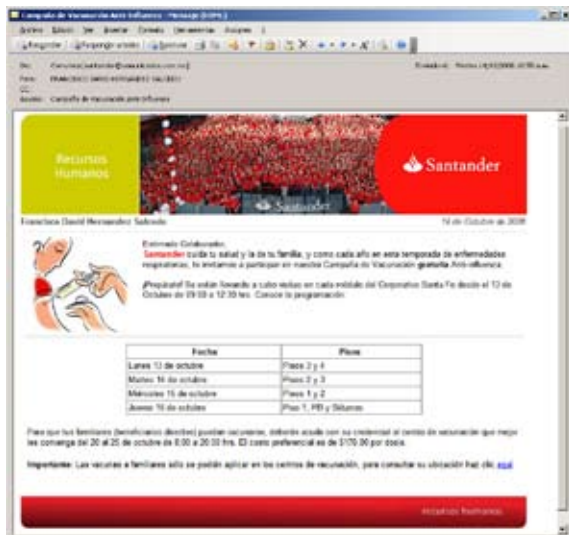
Campaña de Vacunación Anti-Influenza - Mensaje (HTML)

Archivo Edición Ver Insertar Formato Herramientas Acciones ?

Responder Responder a todos Reenviar

De: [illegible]
Para: FRANCISCO DAVID HERNANDEZ SALCEDO
CC:
Asunto: Campaña de vacunación Anti-Influenza

Enviado el: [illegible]

Recursos Humanos

Santander

Francisco David Hernandez Salcedo

10 de Octubre de 2008

Estimado Colaborador,
Santander cuida tu salud y la de tu familia, y como cada año en esta temporada de enfermedades respiratorias, te invitamos a participar en nuestra Campaña de Vacunación gratuita Anti-influenza.

¡Prepárate! Se están llevando a cabo visitas en cada módulo del Corporativo Santa Fe desde el 13 de Octubre de 09:00 a 12:30 hrs. Conoce la programación:

| Fecha | Pisos |
|---|---|
| Lunes 13 de octubre | Pisos 2 y 4 |
| Martes 14 de octubre | Pisos 2 y 3 |
| Miércoles 15 de octubre | Pisos 1 y 2 |
| Jueves 16 de octubre | Piso 1, PB y Sótanos |

Para que tus familiares (beneficiarios directos) puedan vacunarse, deberán acudir con su credencial al centro de vacunación que mejor les convenga del 20 al 25 de octubre de 8:00 a 20:00 hrs. El costo preferencial es de $170.00 por dosis.

Importante: Las vacunas a familiares sólo se podrán aplicar en los centros de vacunación, para consultar su ubicación haz clic aquí

Recursos Humanos